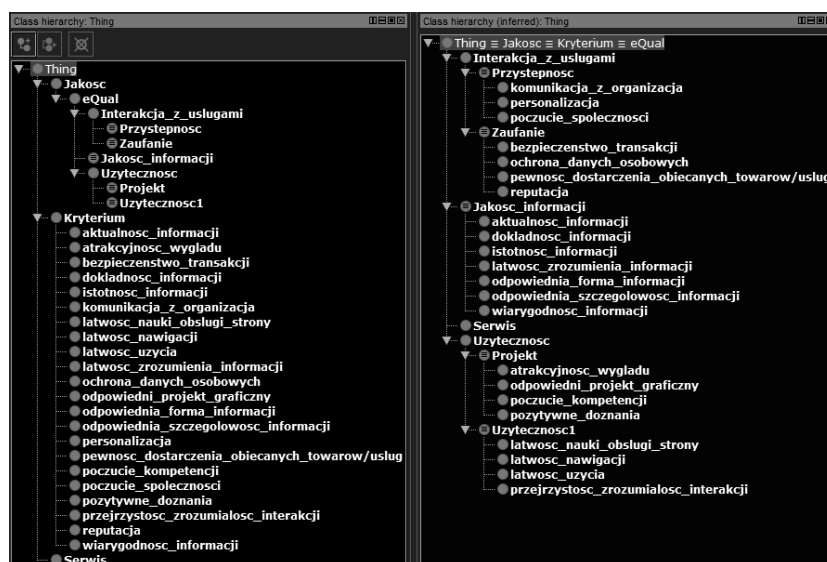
Class hierarchy: Thing

Thing
Jakosc
eQual
Interakcja_z_uslugami
Przystepnosc
Zaufanie
Jakosc_informacji
Uzytecznosc
Projekt
Uzytecznosc1
Kryterium
aktualnosc_informacji
atrakcyjnosc_wygladu
bezpieczenstwo_transakcji
dokladnosc_informacji
istotnosc_informacji
komunikacja_z_organizacja
latwosc_nauki_obslugi_strony
latwosc_nawigacji
latwosc_uzycia
latwosc_zrozumienia_informacji
ochrona_danych_osobowych
odpowiedni_projekt_graficzny
odpowiednia_forma_informacji
odpowiednia_szczegolowosc_informacji
personalizacja
pewnosc_dostarczenia_obiecanych_towarow/uslug
poczucie_kompetencji
poczucie_spolecznosci
pozytywne_doznania
przejrzystosc_zrozumialosc_interakcji
reputacja
wiarygodnosc_informacji
Serwis

Class hierarchy (inferred): Thing

Thing ≡ Jakosc ≡ Kryterium ≡ eQual
Interakcja_z_uslugami
Przystepnosc
komunikacja_z_organizacja
personalizacja
poczucie_spolecznosci
Zaufanie
bezpieczenstwo_transakcji
ochrona_danych_osobowych
pewnosc_dostarczenia_obiecanych_towarow/uslug
reputacja
Jakosc_informacji
aktualnosc_informacji
dokladnosc_informacji
istotnosc_informacji
latwosc_zrozumienia_informacji
odpowiednia_forma_informacji
odpowiednia_szczegolowosc_informacji
wiarygodnosc_informacji
Serwis
Uzytecznosc
Projekt
atrakcyjnosc_wygladu
odpowiedni_projekt_graficzny
poczucie_kompetencji
pozytywne_doznania
Uzytecznosc1
latwosc_nauki_obslugi_strony
latwosc_nawigacji
latwosc_uzycia
przejrzystosc_zrozumialosc_interakcji